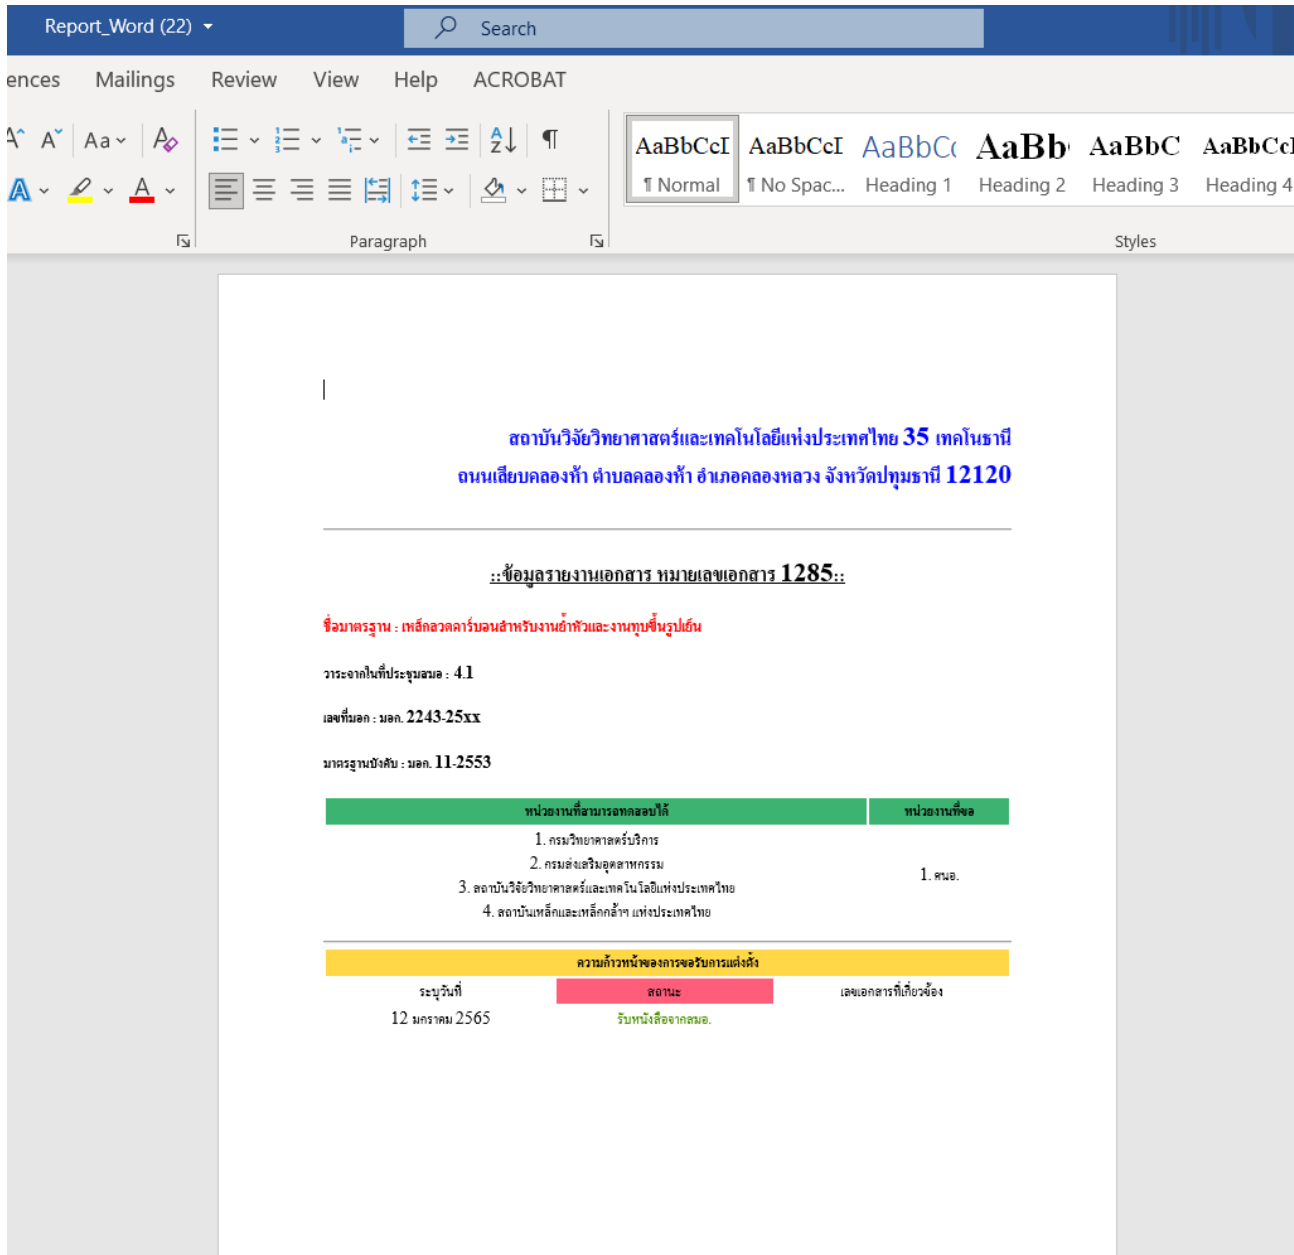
Report_Word (22)

Search

ences Mailings Review View Help ACROBAT

Aa

Paragraph

AaBbCcI ¶ Normal
AaBbCcI ¶ No Spac...
AaBbCc Heading 1
AaBb Heading 2
AaBbC Heading 3
AaBbCcI Heading 4

Styles

สถาบันวิจัยวิทยาศาสตร์และเทคโนโลยีแห่งประเทศไทย 35 เทคโนธานี
ถนนเลียบคลองห้า ตำบลคลองห้า อำเภอคลองหลวง จังหวัดปทุมธานี 12120

::ข้อมูลรายงานเอกสาร หมายเลขเอกสาร 1285::

ชื่อมาตรฐาน : เหล็กลวดคาร์บอนสำหรับงานย้ำหัวและงานทุบขึ้นรูปเย็น

วาระจากในที่ประชุมสมอ : 4.1

เลขที่มอก : มอก. 2243-25xx

มาตรฐานบังคับ : มอก. 11-2553

| หน่วยงานที่สามารถทดสอบได้ | หน่วยงานที่ขอ |
|---|---|
| 1. กรมวิทยาศาสตร์บริการ<br>2. กรมส่งเสริมอุตสาหกรรม<br>3. สถาบันวิจัยวิทยาศาสตร์และเทคโนโลยีแห่งประเทศไทย<br>4. สถาบันเหล็กและเหล็กกล้าแห่งประเทศไทย | 1. ศนอ. |

ความก้าวหน้าของการขอรับการแต่งตั้ง

| ระบุวันที่ | สถานะ | เลขเอกสารที่เกี่ยวข้อง |
|---|---|---|
| 12 มกราคม 2565 | รับหนังสือจากสมอ. | |